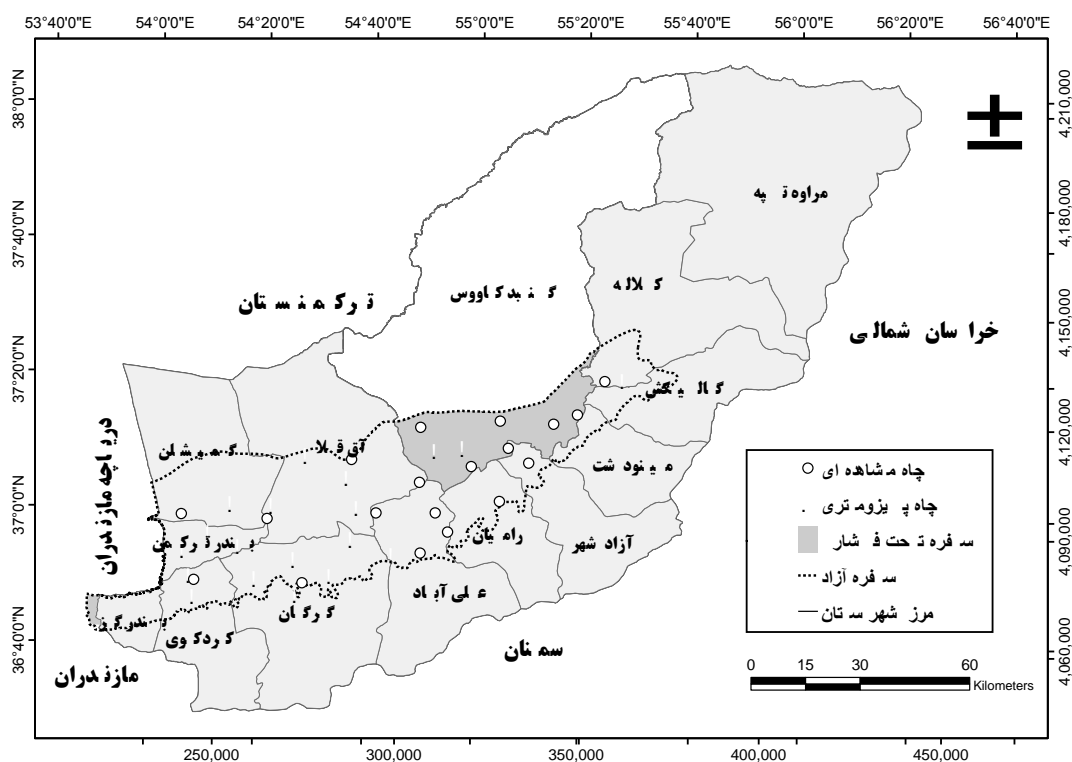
53°40'0"E 54°0'0"E 54°20'0"E 54°40'0"E 55°0'0"E 55°20'0"E 55°40'0"E 56°0'0"E 56°20'0"E 56°40'0"E

38°0'0"N
37°40'0"N
37°20'0"N
37°0'0"N
36°40'0"N

4,210,000
4,180,000
4,150,000
4,120,000
4,090,000
4,060,000

مراوه تپه
کلاله
گنبدکاووس
ترکمنستان
خراسان شمالی
گالیکش
آق قلا
گمیشان
مینودشت
دریاچه مازندران
بندرترکمن
رامیان
آزاد شهر
علی آباد
گرگان
بندرگز
کردکوی
مازندران
سمنان

چاه مشاهده ای
چاه پیزومتری
سفره تحت فشار
سفره آزاد
مرز شهرستان

0 15 30 60
Kilometers

250,000 300,000 350,000 400,000 450,000